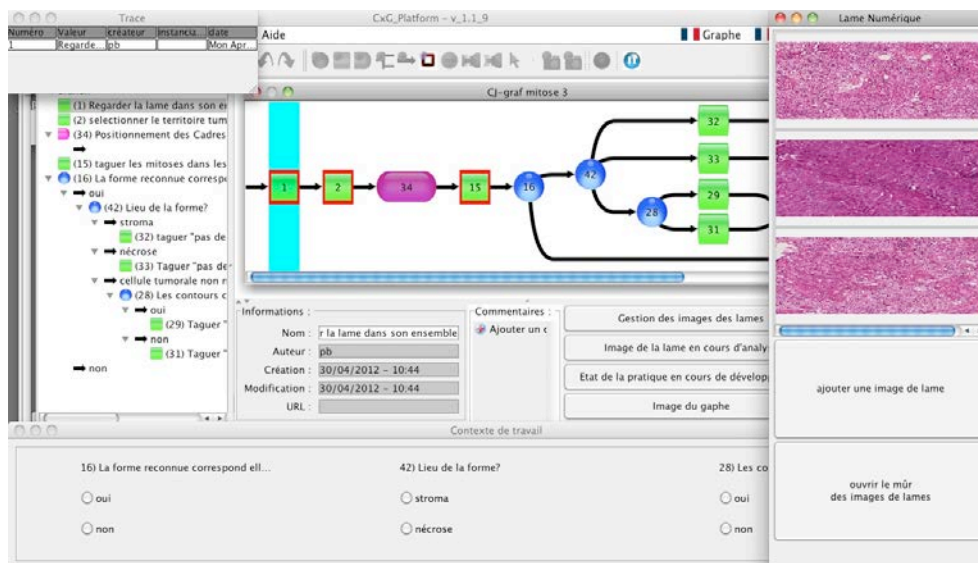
Trace

| Numéro | Valeur | créateur | instanciu... | date |
|---|---|---|---|---|
| 1 | Regarde... | pb | | Mon Apr... |

CxG_Platform – v_1_1_9

Aide

Graphe

Lame Numérique

(1) Regarder la lame dans son e
(2) selectionner le territoire tum
(34) Positionnement des Cadres
(15) taguer les mitoses dans les
(16) La forme reconnue corresp
oui
(42) Lieu de la forme?
stroma
(32) taguer "pas de
nécrose
(33) Taguer "pas de
cellule tumorale non r
(28) Les contours c
oui
(29) Taguer "
non
(31) Taguer "
non

CJ-graf mitose 3

1
2
34
15
16
42
28
32
33
29
31

Informations :
Nom : r la lame dans son ensemble
Auteur : pb
Création : 30/04/2012 – 10:44
Modification : 30/04/2012 – 10:44
URL :

Commentaires :
Ajouter un c

Gestion des images des lames
Image de la lame en cours d'analy
Etat de la pratique en cours de dévelop
Image du gaphe

ajouter une image de lame

ouvrir le mûr des images de lames

Contexte de travail

16) La forme reconnue correspond ell...
oui
non

42) Lieu de la forme?
stroma
nécrose

28) Les co
oui
non